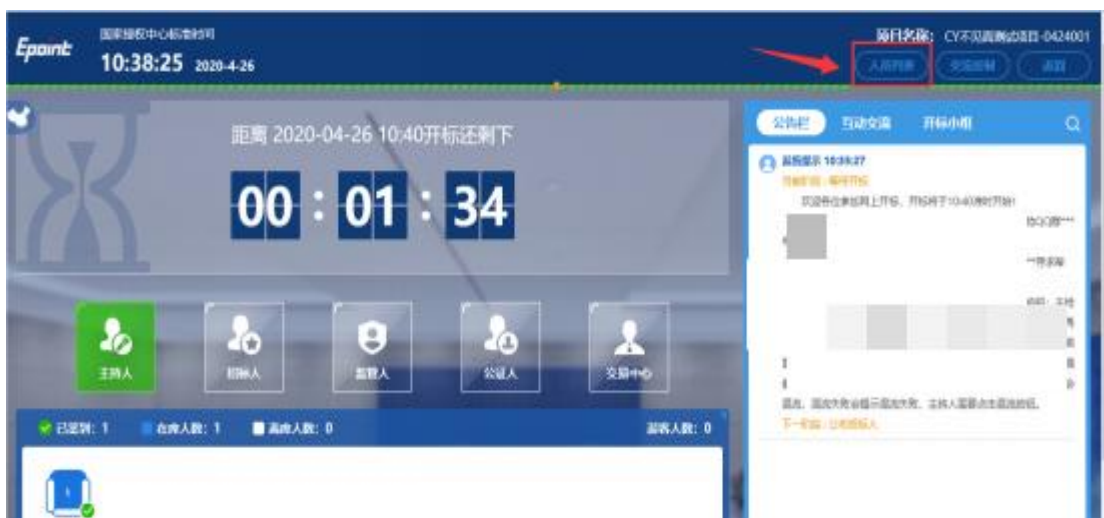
Epoint
国家授权中心标准时间
10:38:25 2020-4-26

项目名称: CY不见面测试项目-0424001
人员列表 交流控制 返回

距离 2020-04-26 10:40开标还剩下
00 : 01 : 34

主持人 招标人 监督人 公证人 交易中心

已签到: 1 在席人数: 1 离席人数: 0 游客人数: 0

公告栏 互动交流 开标小组

系统提示 10:38:27
当前环节: 等待开标
欢迎各位参加网上开标，开标将于10:40准时开始!

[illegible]

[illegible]

下一环节: 公布投标人